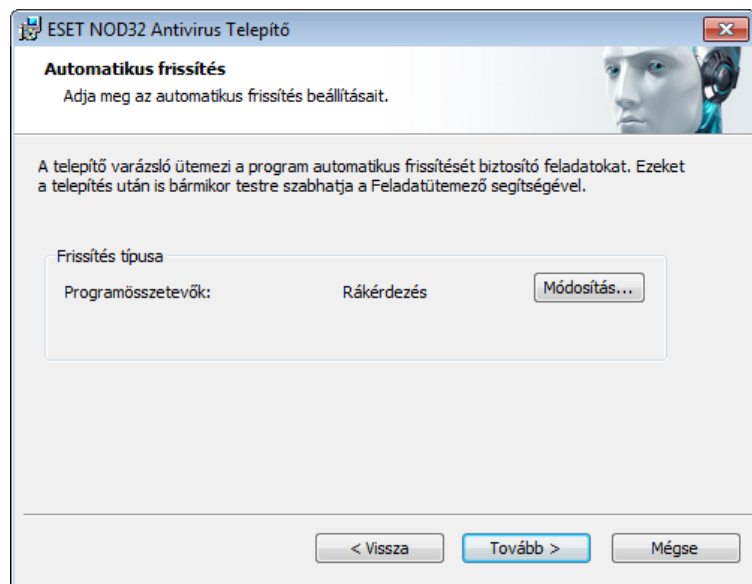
ESET NOD32 Antivirus Telepítő

Automatikus frissítés

Adja meg az automatikus frissítés beállításait.

A telepítő varázsló ütemezi a program automatikus frissítését biztosító feladatokat. Ezeket a telepítés után is bármikor testre szabhatja a Feladatütemező segítségével.

Frissítés típusa

Programösszetevők: Rákérdezés Módosítás...

< Vissza Tovább > Mégse